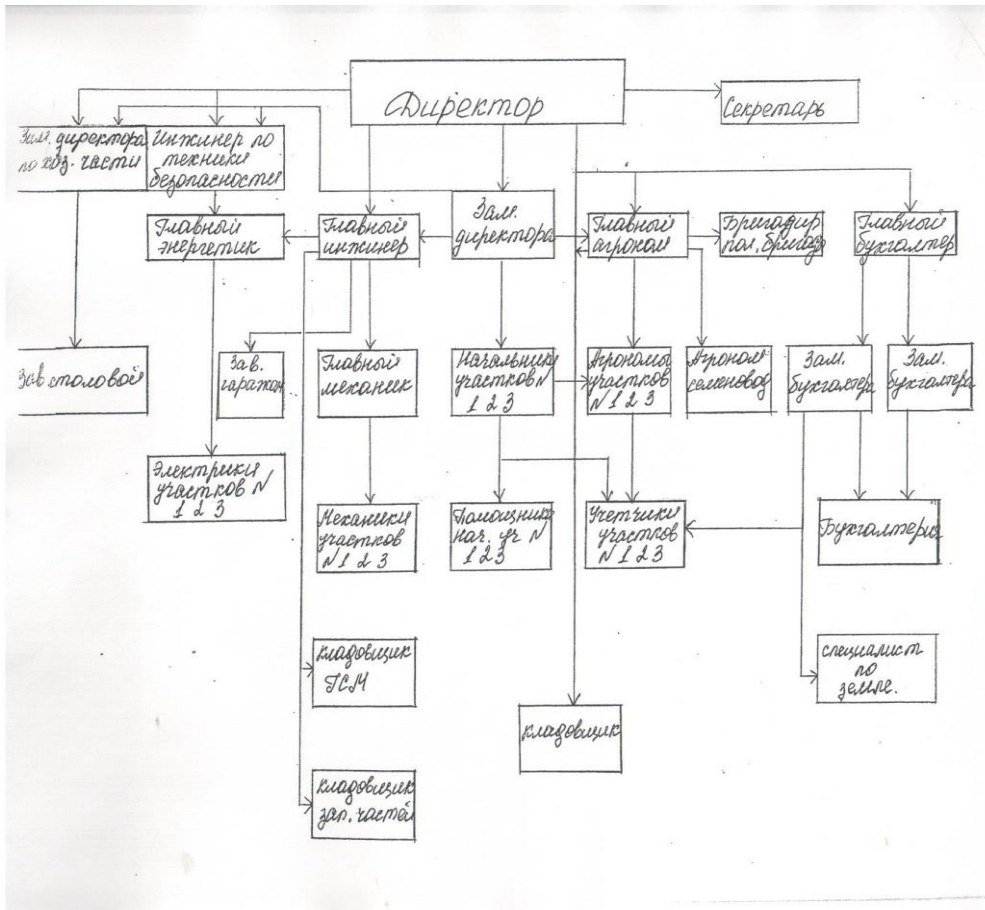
Директор

Секретарь

Зам. директора по хоз. части

Инжинер по техники безопасностей

Главной энергетик

Главной инжинер

Зам. директора

Главной агроном

Бригадир пол. бригад

Главной бухгалтер

Зав. столовой

Зав. гаражом

Главной механик

Начальник участков N 1 2 3

Агрономы участков N 1 2 3

Агроном семеновод

Зам. бухгалтера

Зам. бухгалтера

Электрики участков N 1 2 3

Механики участков N 1 2 3

Помощник нач. уч. N 1 2 3

Учетчики участков N 1 2 3

Бухгалтерия

кладовщик ГСМ

специалист по земле.

кладовщик

кладовщик зап. частей